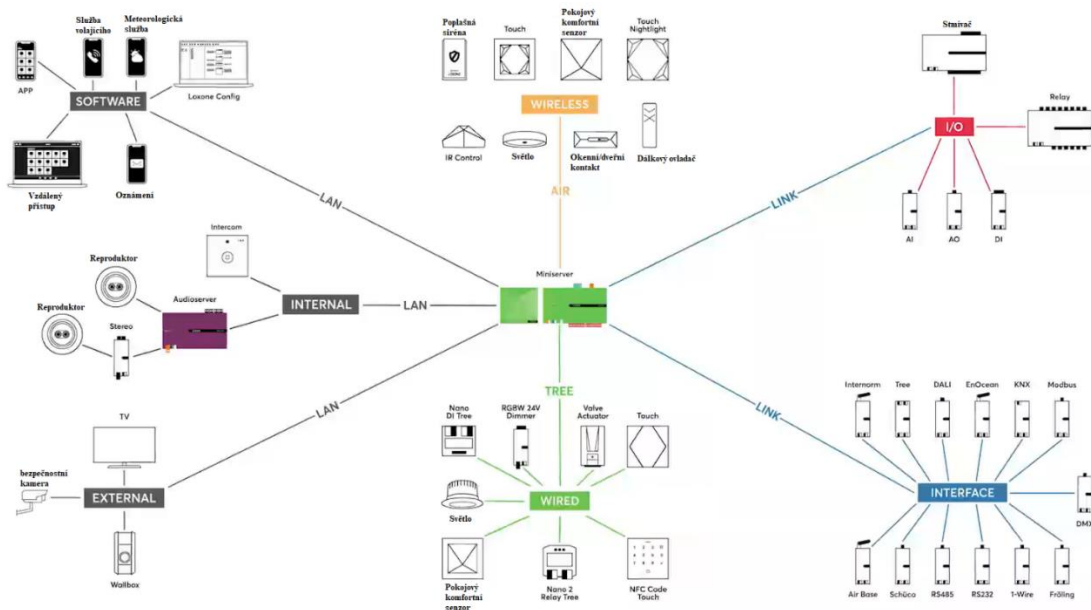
Služba volajícího

Meteorologická služba

APP

SOFTWARE

Loxone Config

Vzdálený přístup

Oznámení

LAN

Poplašná siréna

Touch

Pokojový komfortní senzor

Touch Nightlight

WIRELESS

IR Control

Světlo

Okenní/dveřní kontakt

Dálkový ovladač

AIR

Stmívač

Relay

I/O

LINK

AI

AO

DI

Intercom

Reproduktor

Reproduktor

Audioserver

Stereo

INTERNAL

LAN

Miniserver

TREE

LAN

TV

bezpečnostní kamera

EXTERNAL

Wallbox

Nano DI Tree

RGBW 24V Dimmer

Valve Actuator

Touch

Světlo

WIRED

Pokojový komfortní senzor

Nano 2 Relay Tree

NFC Code Touch

LINK

Internorm

Tree

DALI

EnOcean

KNX

Modbus

INTERFACE

DMX

Air Base

Schüco

RS485

RS232

1-Wire

Fröling